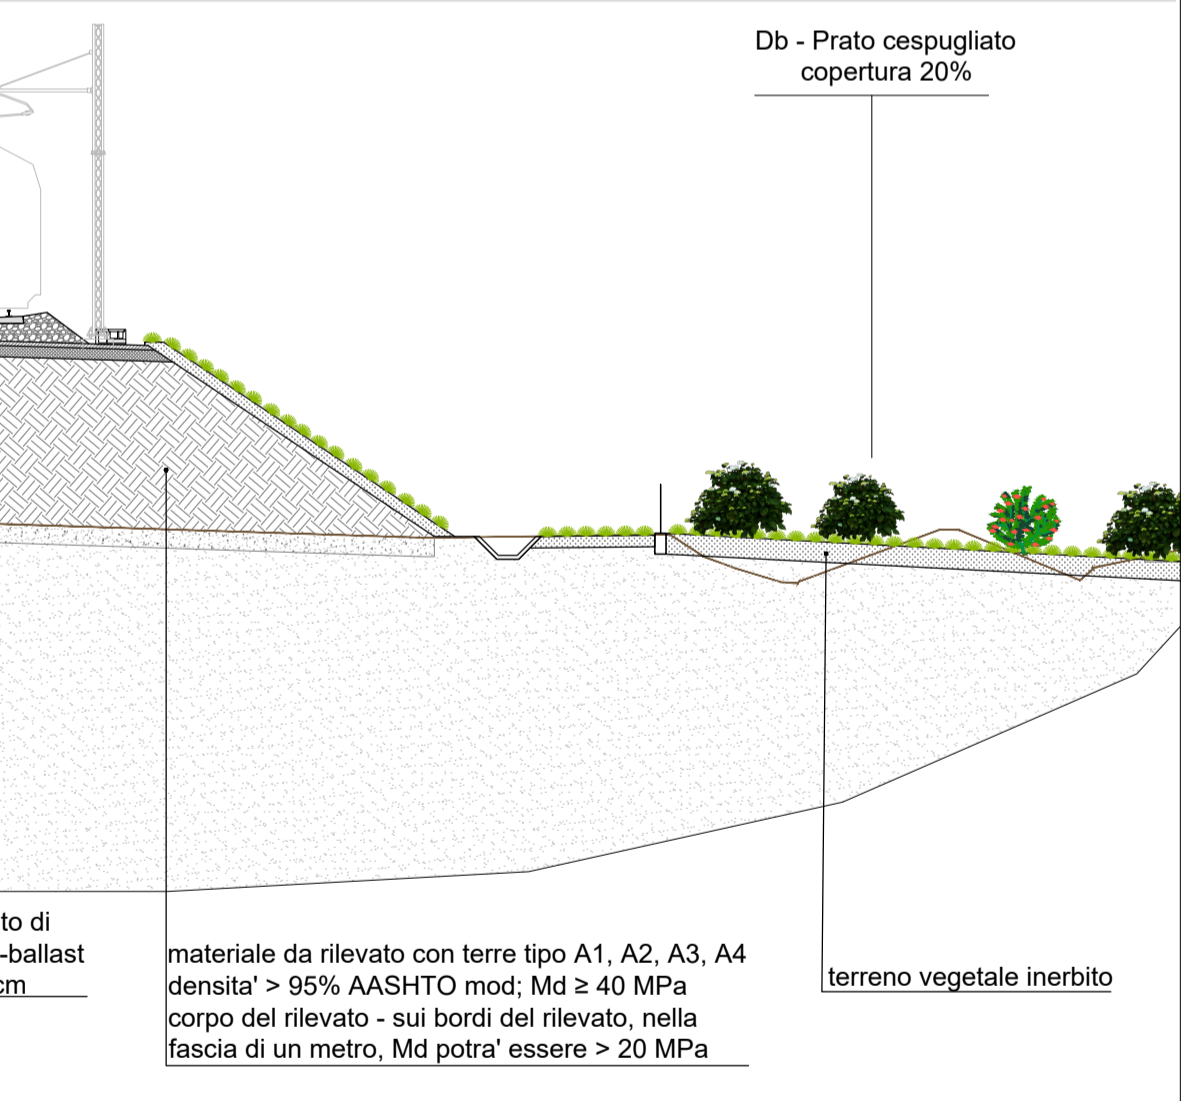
Db - Prato cespugliato copertura 20%

to di
-ballast
cm

materiale da rilevato con terre tipo A1, A2, A3, A4 densita' > 95% AASHTO mod; Md ≥ 40 MPa corpo del rilevato - sui bordi del rilevato, nella fascia di un metro, Md potra' essere > 20 MPa

terreno vegetale inerbito